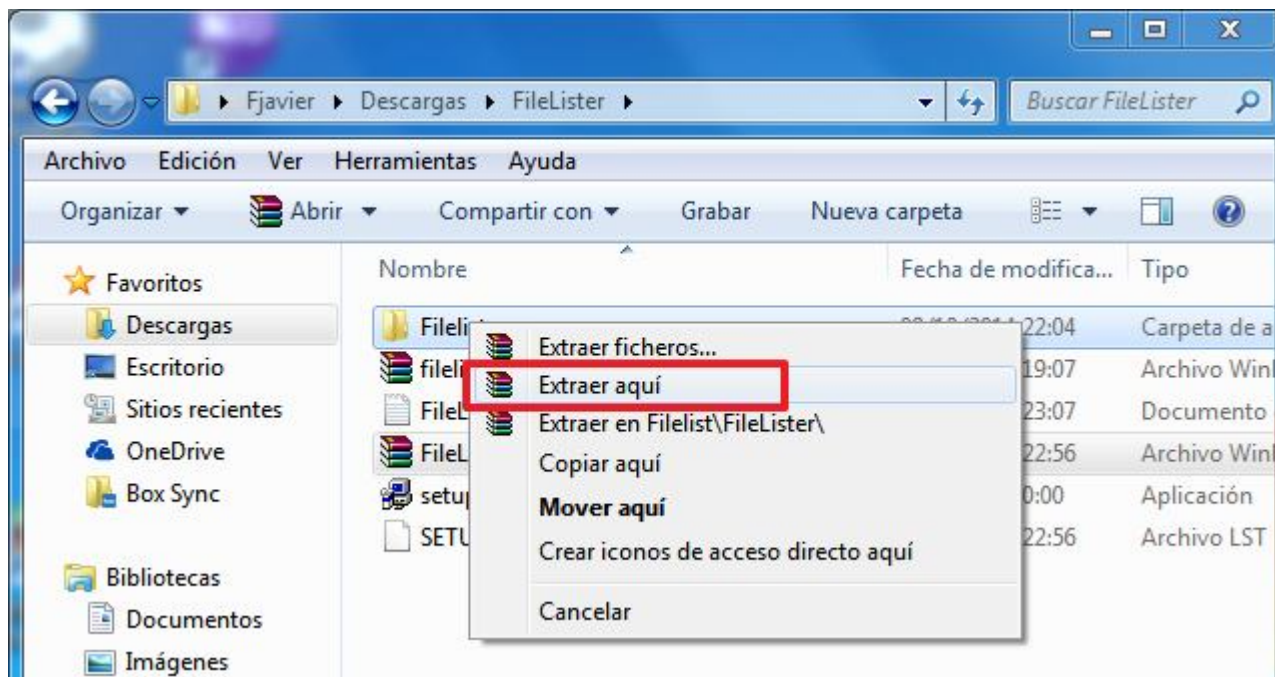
Fjavier ▸ Descargas ▸ FileLister ▸

Buscar FileLister

Archivo Edición Ver Herramientas Ayuda

Organizar ▾ Abrir ▾ Compartir con ▾ Grabar Nueva carpeta

Favoritos
Descargas
Escritorio
Sitios recientes
OneDrive
Box Sync

Bibliotecas
Documentos
Imágenes

| Nombre | Fecha de modifica... | Tipo |
|---|---|---|
| Filelis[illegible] | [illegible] 22:04 | Carpeta de a |
| fileli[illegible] | 19:07 | Archivo Winl |
| FileL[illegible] | 23:07 | Documento |
| FileL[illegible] | 22:56 | Archivo Winl |
| setup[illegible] | 0:00 | Aplicación |
| SETU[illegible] | 22:56 | Archivo LST |

Extraer ficheros...
Extraer aquí
Extraer en Filelist\FileLister\
Copiar aquí
Mover aquí
Crear iconos de acceso directo aquí
Cancelar